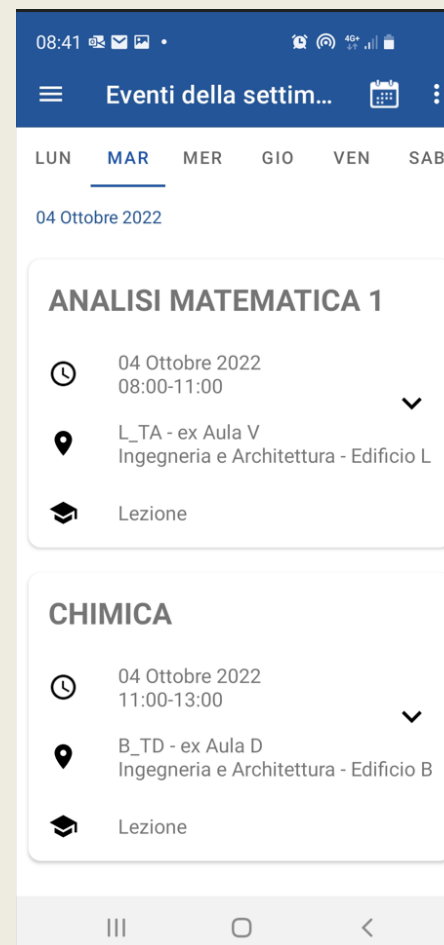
08:41 •

4G+

Eventi della settim...

LUN MAR MER GIO VEN SAB

04 Ottobre 2022

ANALISI MATEMATICA 1

04 Ottobre 2022
08:00-11:00

L_TA - ex Aula V
Ingegneria e Architettura - Edificio L

Lezione

CHIMICA

04 Ottobre 2022
11:00-13:00

B_TD - ex Aula D
Ingegneria e Architettura - Edificio B

Lezione